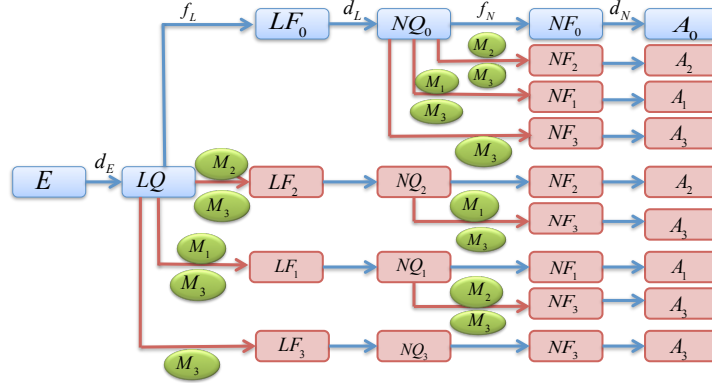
$f_L$ $LF_0$ $d_L$ $NQ_0$ $f_N$ $NF_0$ $d_N$ $A_0$

$M_2$ $NF_2$ $A_2$

$M_3$

$M_1$ $NF_1$ $A_1$

$M_3$

$NF_3$ $A_3$

$M_3$

$E$ $d_E$ $LQ$ $M_2$ $LF_2$ $NQ_2$ $NF_2$ $A_2$

$M_3$ $M_1$ $NF_3$ $A_3$

$M_3$

$M_1$

$LF_1$ $NQ_1$ $NF_1$ $A_1$

$M_3$

$M_2$ $NF_3$ $A_3$

$M_3$

$LF_3$ $NQ_3$ $NF_3$ $A_3$

$M_3$